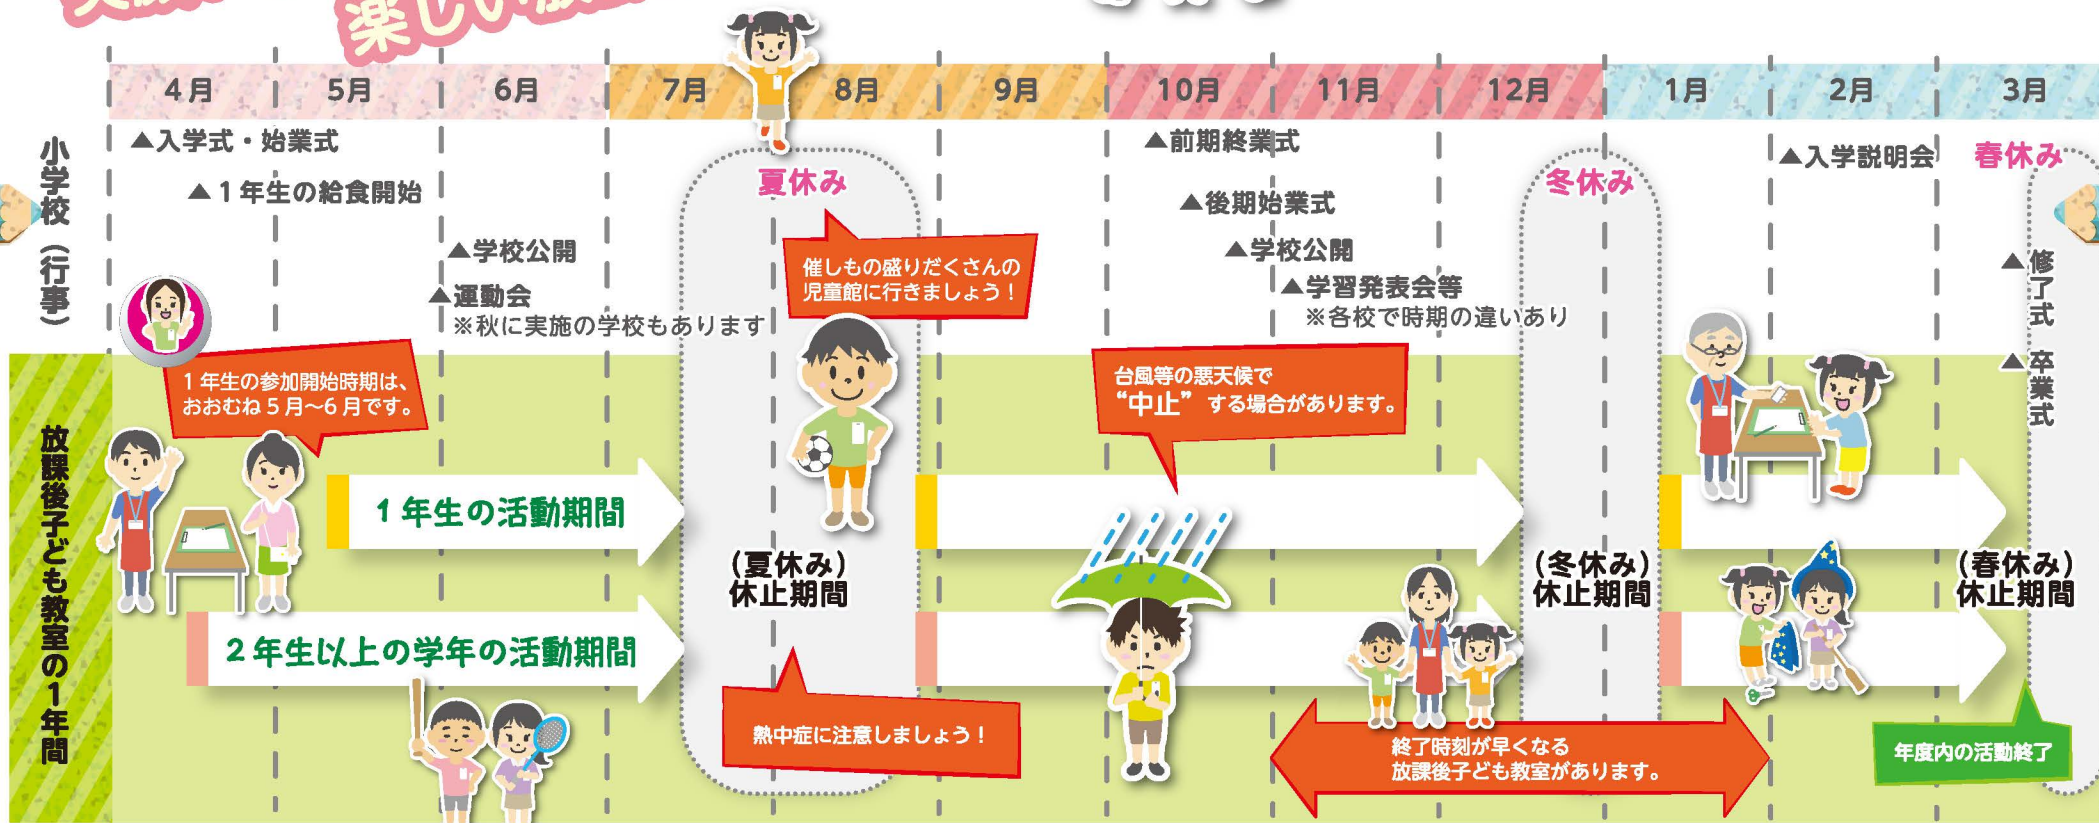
楽しい放

4月 5月 6月 7月 8月 9月 10月 11月 12月 1月 2月 3月

小学校（行事）

▲入学式・始業式
▲１年生の給食開始
▲学校公開
▲運動会
※秋に実施の学校もあります

夏休み

催しもの盛りだくさんの児童館に行きましょう！

▲前期終業式
▲後期始業式
▲学校公開
▲学習発表会等
※各校で時期の違いあり

冬休み

▲入学説明会

春休み

▲修了式
▲卒業式

放課後子ども教室の１年間

１年生の参加開始時期は、おおむね５月～６月です。

１年生の活動期間

２年生以上の学年の活動期間

（夏休み）休止期間

熱中症に注意しましょう！

台風等の悪天候で“中止”する場合があります。

（冬休み）休止期間

終了時刻が早くなる放課後子ども教室があります。

（春休み）休止期間

年度内の活動終了